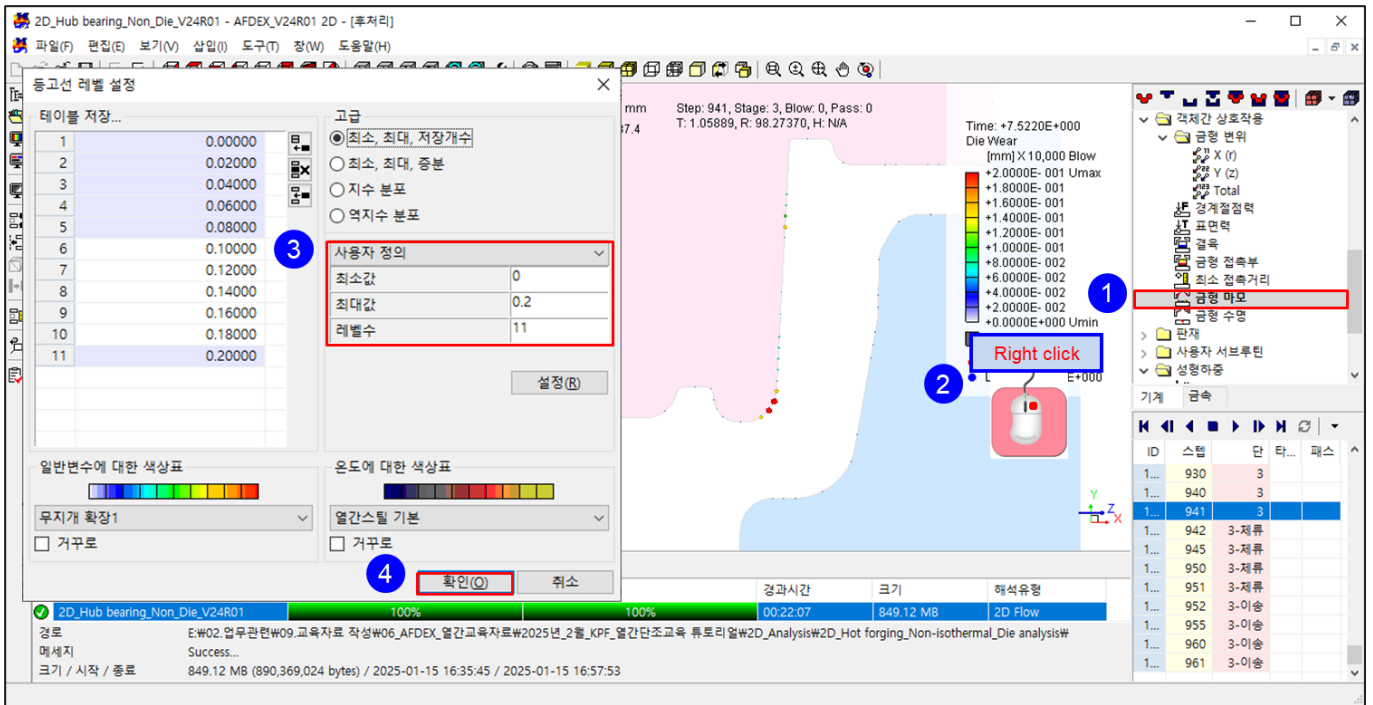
2D_Hub bearing_Non_Die_V24R01 - AFDEX_V24R01 2D - [후처리]

파일(F) 편집(E) 보기(V) 삽입(I) 도구(T) 창(W) 도움말(H)

등고선 레벨 설정

테이블 저장...

| | |
|---|---|
| 1 | 0.00000 |
| 2 | 0.02000 |
| 3 | 0.04000 |
| 4 | 0.06000 |
| 5 | 0.08000 |
| 6 | 0.10000 |
| 7 | 0.12000 |
| 8 | 0.14000 |
| 9 | 0.16000 |
| 10 | 0.18000 |
| 11 | 0.20000 |

고급
최소, 최대, 저장개수
최소, 최대, 증분
지수 분포
역지수 분포

3

사용자 정의

| | |
|---|---|
| 최소값 | 0 |
| 최대값 | 0.2 |
| 레벨수 | 11 |

설정(R)

일반변수에 대한 색상표
무지개 확장1
거꾸로

온도에 대한 색상표
열간스틸 기본
거꾸로

4
확인(O)
취소

mm
7.4
Step: 941, Stage: 3, Blow: 0, Pass: 0
T: 1.05889, R: 98.27370, H: N/A

Time: +7.5220E+000
Die Wear
[mm] X 10,000 Blow
+2.0000E- 001 Umax
+1.8000E- 001
+1.6000E- 001
+1.4000E- 001
+1.2000E- 001
+1.0000E- 001
+8.0000E- 002
+6.0000E- 002
+4.0000E- 002
+2.0000E- 002
+0.0000E+000 Umin

Right click
2
L
E+000

객체간 상호작용
금형 변위
X (r)
Y (z)
Total
경계절점력
표면력
결육
금형 접촉부
최소 접촉거리
1
금형 마모
금형 수명
판재
사용자 서브루틴
성형하중

기계 금속

| ID | 스텝 | 단 | 타... | 패스 |
|---|---|---|---|---|
| 1... | 930 | 3 | | |
| 1... | 940 | 3 | | |
| 1... | 941 | 3 | | |
| 1... | 942 | 3-제류 | | |
| 1... | 945 | 3-제류 | | |
| 1... | 950 | 3-제류 | | |
| 1... | 951 | 3-제류 | | |
| 1... | 952 | 3-이송 | | |
| 1... | 955 | 3-이송 | | |
| 1... | 960 | 3-이송 | | |
| 1... | 961 | 3-이송 | | |

경과시간 크기 해석유형
2D_Hub bearing_Non_Die_V24R01 100% 100% 00:22:07 849.12 MB 2D Flow
경로 E:₩02.업무관련₩09.교육자료 작성₩06_AFDEX_열간교육자료₩2025년_2월_KPF_열간단조교육 튜토리얼₩2D_Analysis₩2D_Hot forging_Non-isothermal_Die analysis₩
메세지 Success...
크기 / 시작 / 종료 849.12 MB (890,369,024 bytes) / 2025-01-15 16:35:45 / 2025-01-15 16:57:53